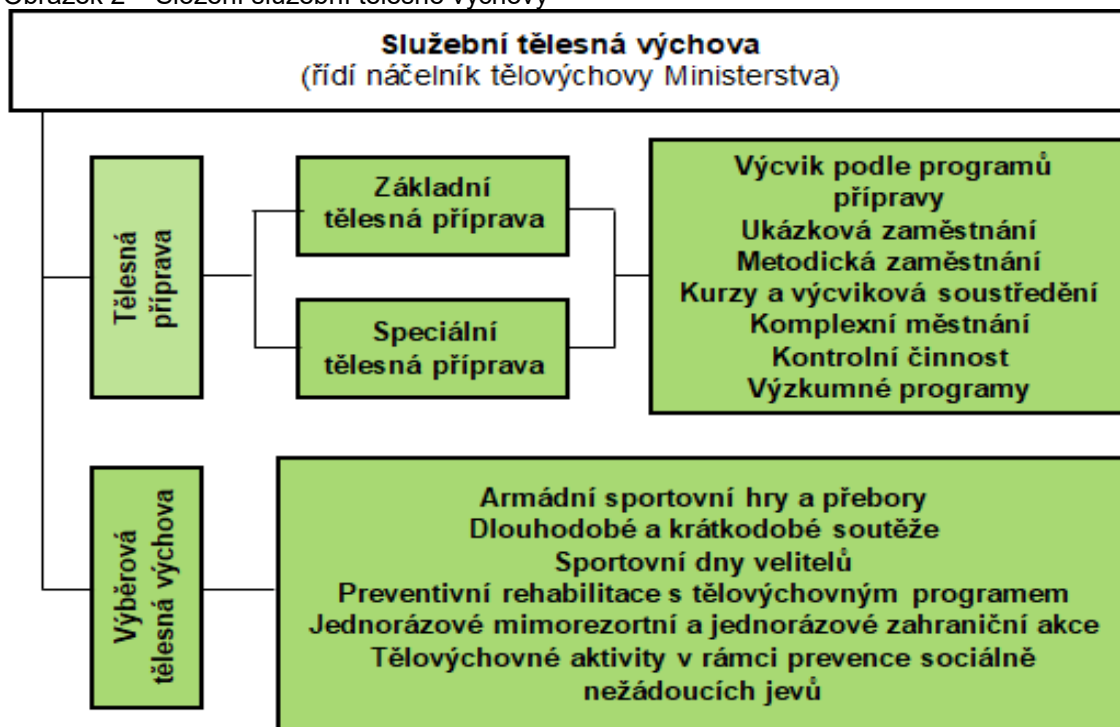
Obrázek 2 – Složení služební tělesné výchovy

Služební tělesná výchova
(řídí náčelník tělovýchovy Ministerstva)

Tělesná příprava

Základní tělesná příprava

Speciální tělesná příprava

Výcvik podle programů přípravy
Ukázková zaměstnání
Metodická zaměstnání
Kurzy a výcviková soustředění
Komplexní městnání
Kontrolní činnost
Výzkumné programy

Výběrová tělesná výchova

Armádní sportovní hry a přebory
Dlouhodobé a krátkodobé soutěže
Sportovní dny velitelů
Preventivní rehabilitace s tělovýchovným programem
Jednorázové mimorezortní a jednorázové zahraniční akce
Tělovýchovné aktivity v rámci prevence sociálně nežádoucích jevů